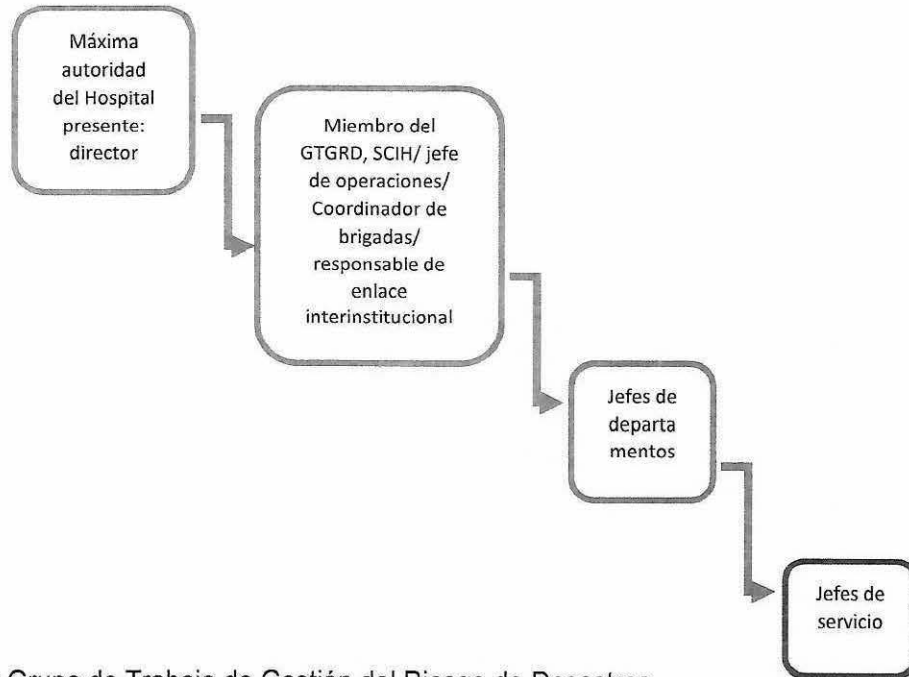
Máxima autoridad del Hospital presente: director

Miembro del GTGRD, SCIH/ jefe de operaciones/ Coordinador de brigadas/ responsable de enlace interinstitucional

Jefes de departa mentos

Jefes de servicio

Grupo de Trabajo de Gestión del Riesgo de Desastres